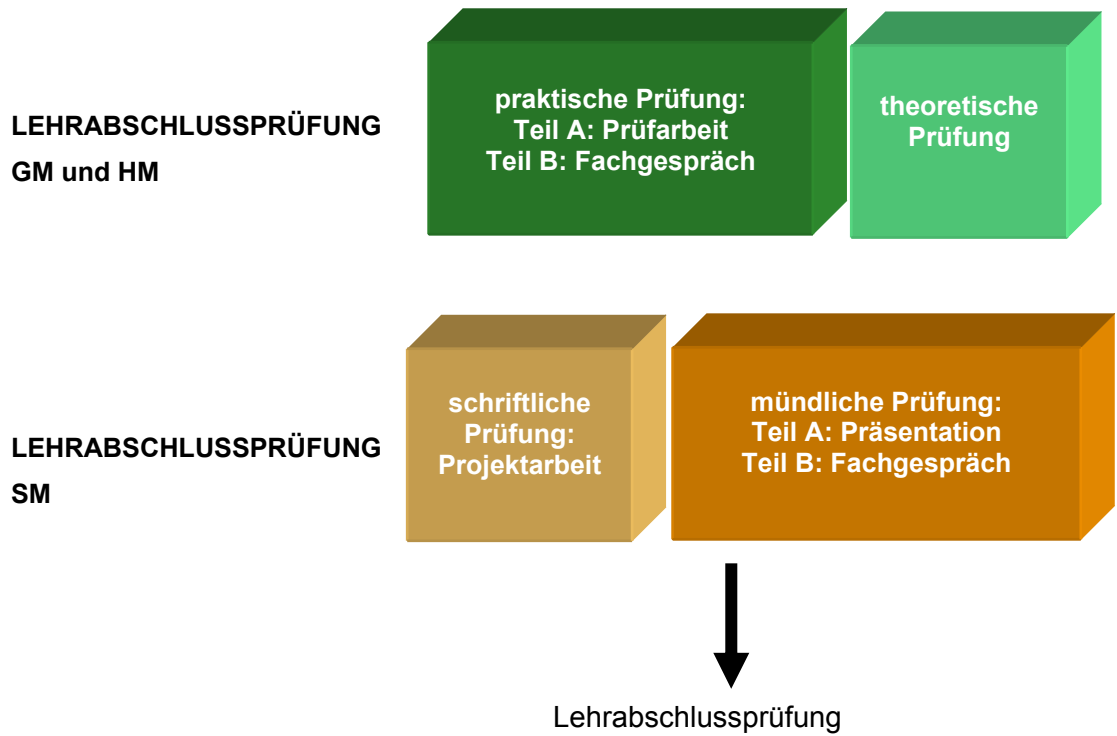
LEHRABSCHLUSSPRÜFUNG
GM und HM

praktische Prüfung:
Teil A: Prüfarbeit
Teil B: Fachgespräch

theoretische Prüfung

LEHRABSCHLUSSPRÜFUNG
SM

schriftliche Prüfung: Projektarbeit

mündliche Prüfung:
Teil A: Präsentation
Teil B: Fachgespräch

Lehrabschlussprüfung